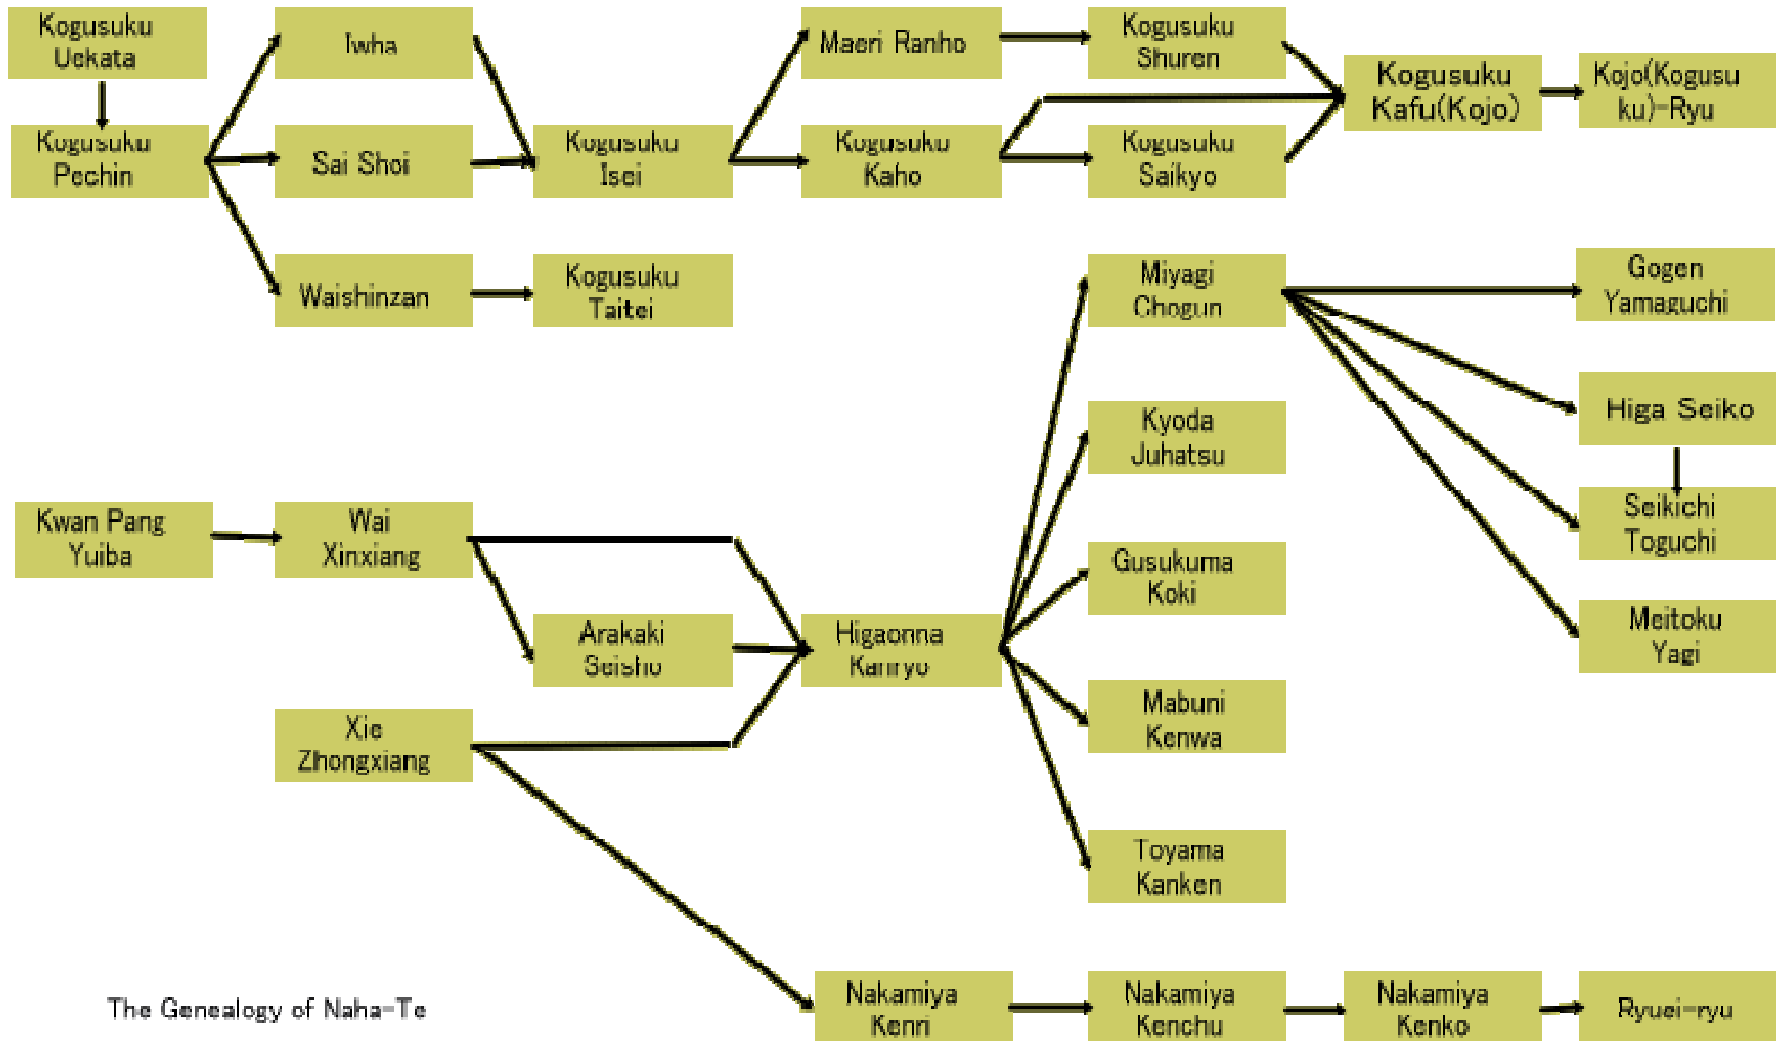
Kogusuku Uekata

Kogusuku Pechin

Iwha

Sai Shoi

Waishinzan

Kogusuku Isei

Kogusuku Taitei

Maeri Ranho

Kogusuku Kaho

Kogusuku Shuren

Kogusuku Saikyo

Kogusuku Kafu(Kojo)

Kojo(Kogusuku)-Ryu

Miyagi Chogun

Kyoda Juhatsu

Gusukuma Koki

Mabuni Kenwa

Toyama Kanken

Gogen Yamaguchi

Higa Seiko

Seikichi Toguchi

Meitoku Yagi

Kwan Pang Yuiba

Wai Xinxiang

Arakaki Seisho

Xie Zhongxiang

Higaonna Kanryo

Nakamiya Kenn

Nakamiya Kenchu

Nakamiya Kenko

Ryuei-ryu

The Genealogy of Naha-Te